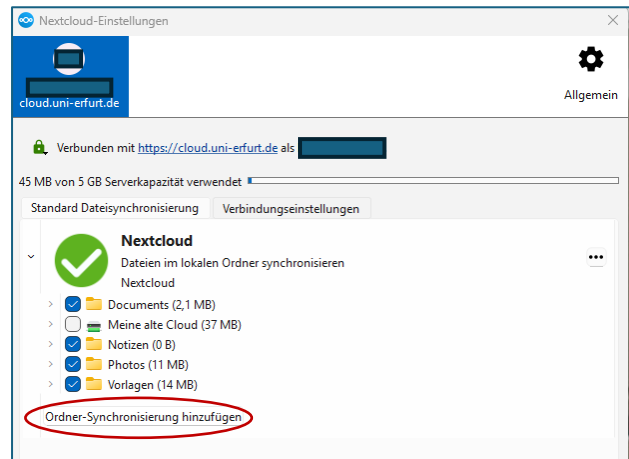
Nextcloud-Einstellungen

cloud.uni-erfurt.de

Allgemein

Verbunden mit https://cloud.uni-erfurt.de als

45 MB von 5 GB Serverkapazität verwendet

Standard Dateisynchronisierung

Verbindungseinstellungen

Nextcloud
Dateien im lokalen Ordner synchronisieren
Nextcloud

Documents (2,1 MB)
Meine alte Cloud (37 MB)
Notizen (0 B)
Photos (11 MB)
Vorlagen (14 MB)

Ordner-Synchronisierung hinzufügen